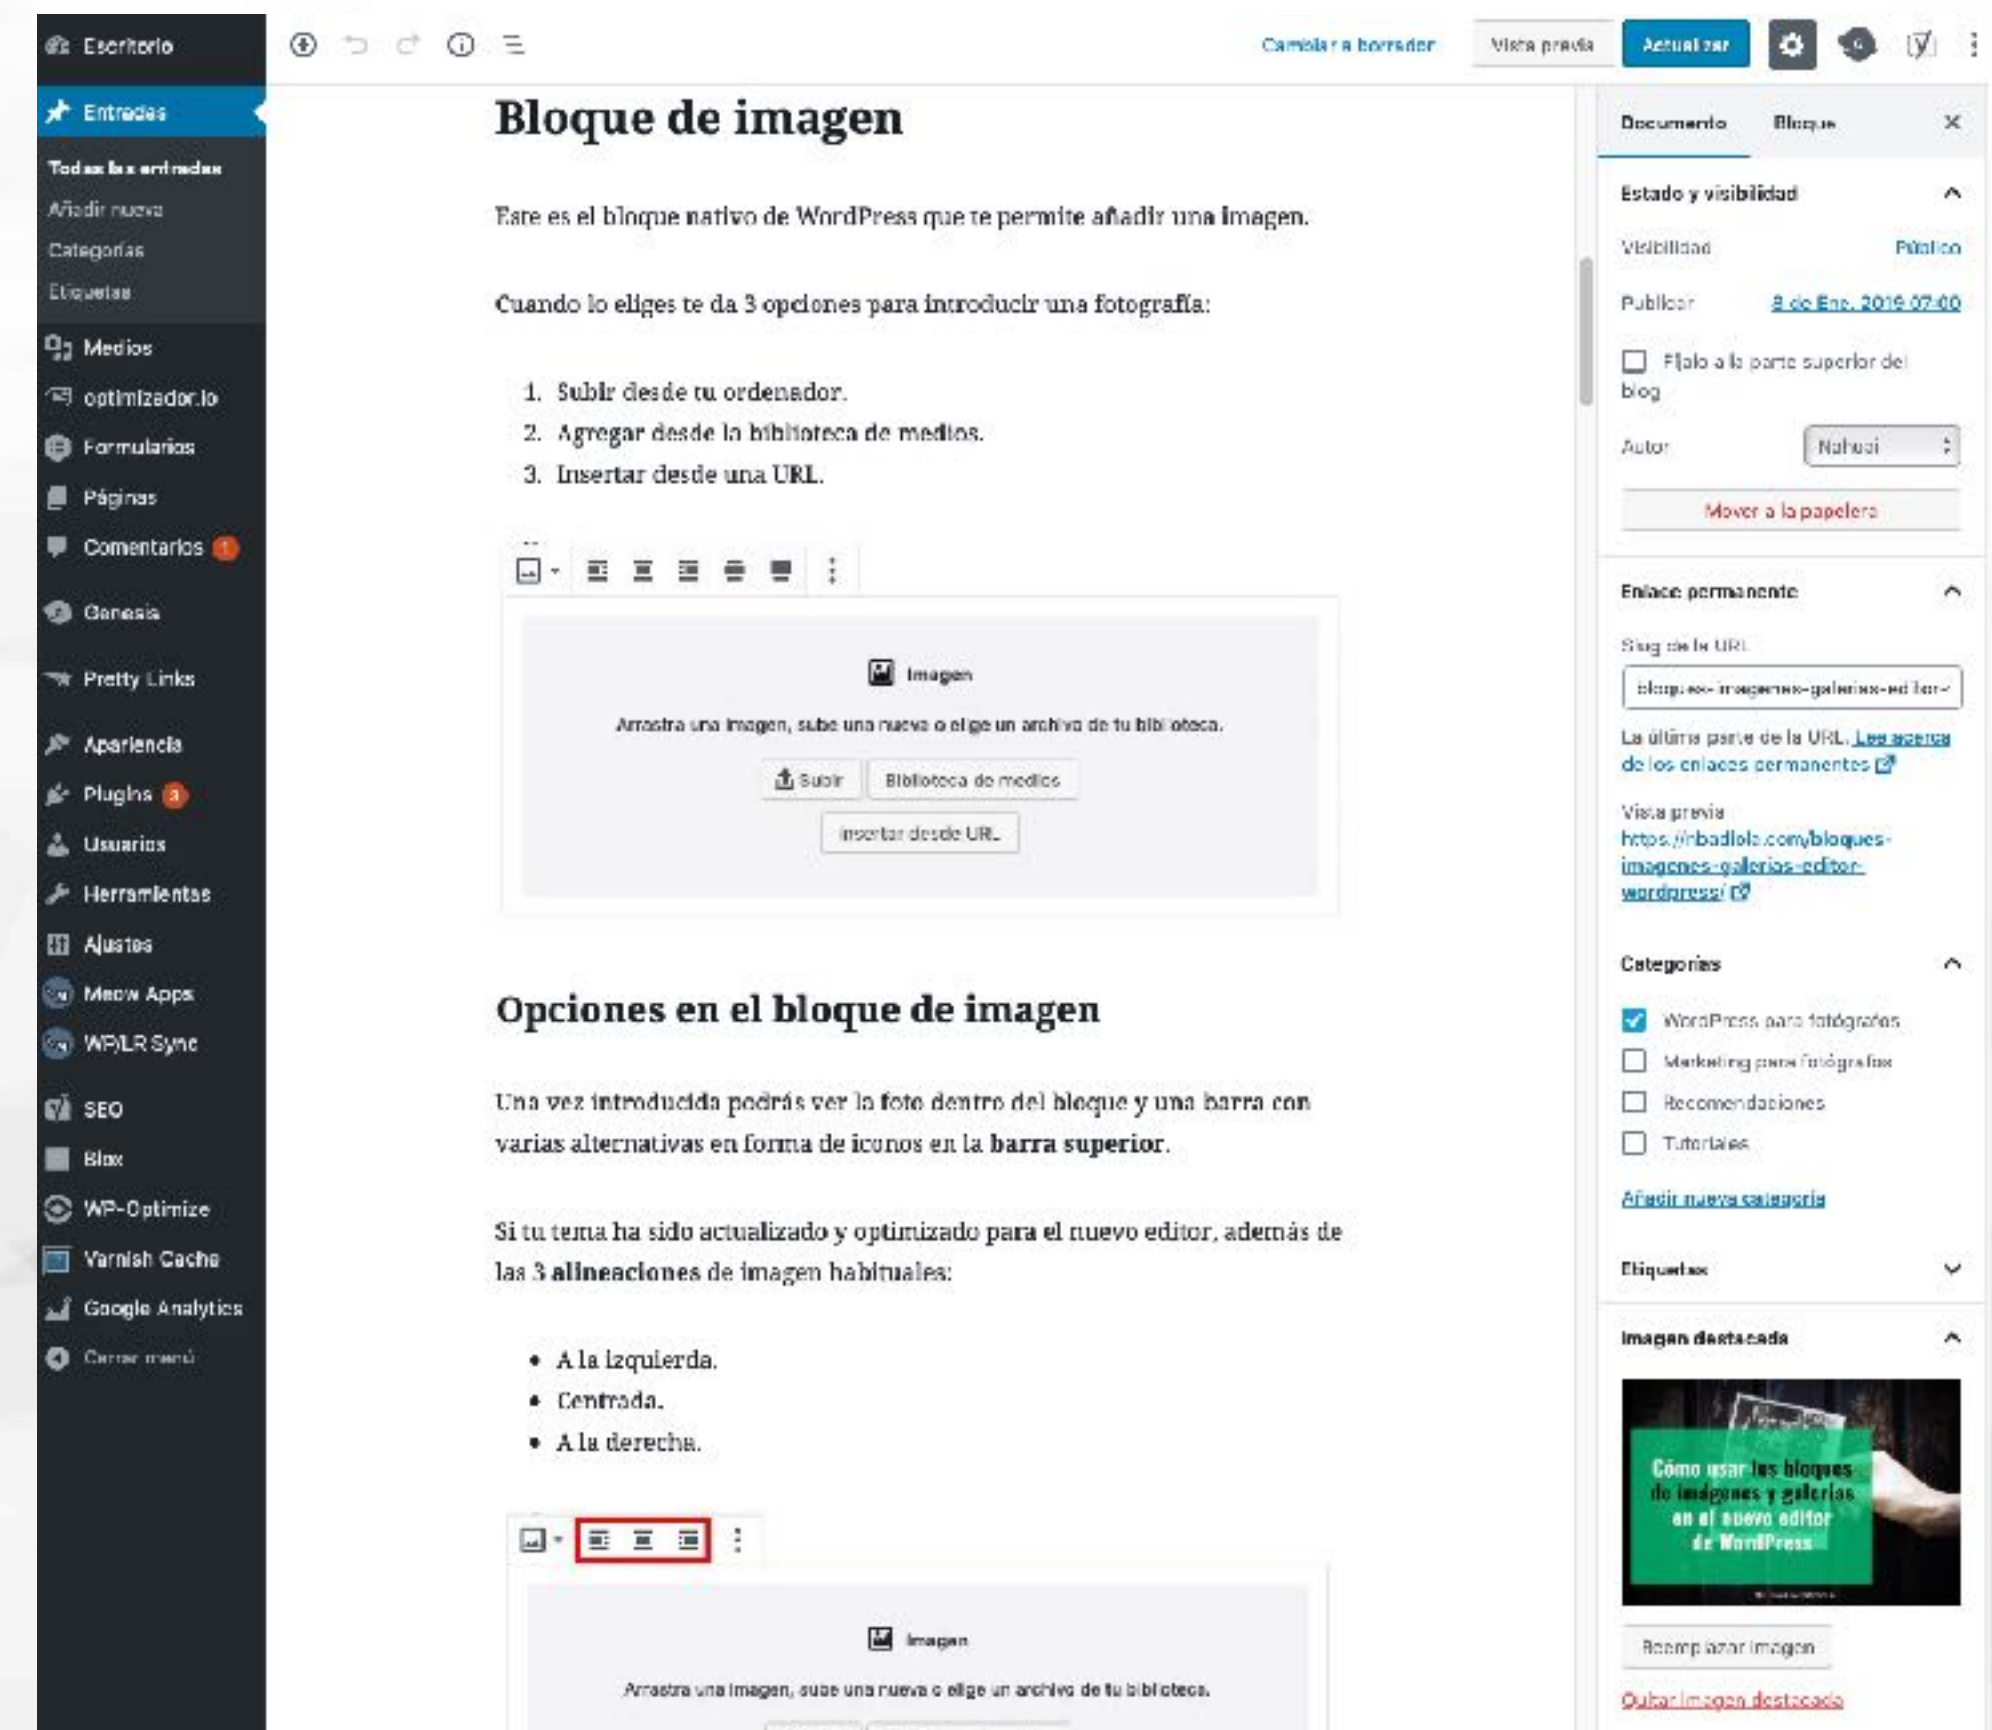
Escritorio

Entradas

Todas las entradas

Añadir nueva

Categorías

Etiquetas

Medios

optimizador.io

Formularios

Páginas

Comentarios 1

Genesis

Pretty Links

Apariencia

Plugins 3

Usuarios

Herramientas

Ajustes

Meow Apps

WP/LR Sync

SEO

Blox

WP-Optimize

Varnish Cache

Google Analytics

Cerrar menú

Cambiar a borrador Vista previa Actualizar

# Bloque de imagen

Este es el bloque nativo de WordPress que te permite añadir una imagen.

Cuando lo eliges te da 3 opciones para introducir una fotografía:

1. Subir desde tu ordenador.
2. Agregar desde la biblioteca de medios.
3. Insertar desde una URL.

Imagen

Arrastra una imagen, sube una nueva o elige un archivo de tu biblioteca.

Subir Biblioteca de medios

Insertar desde URL

## Opciones en el bloque de imagen

Una vez introducida podrás ver la foto dentro del bloque y una barra con varias alternativas en forma de iconos en la **barra superior**.

Si tu tema ha sido actualizado y optimizado para el nuevo editor, además de las 3 **alineaciones** de imagen habituales:

- A la izquierda.
- Centrada.
- A la derecha.

Imagen

Arrastra una imagen, sube una nueva o elige un archivo de tu biblioteca.

Documento Bloque ×

Estado y visibilidad

Visibilidad Público

Publicar 8 de Ene. 2019 07:00

Fijalo a la parte superior del blog

Autor Nahuai

Mover a la papelera

Enlace permanente

Slug de la URL

bloques-imagenes-galerias-editor-

La última parte de la URL. Lee acerca de los enlaces permanentes

Vista previa
https://nbadlola.com/bloques-imagenes-galerias-editor-wordpress/

Categorías

WordPress para fotógrafos

Marketing para fotógrafos

Recomendaciones

Tutoriales

Añadir nueva categoría

Etiquetas

Imagen destacada

Cómo usar los bloques de imágenes y galerías en el nuevo editor de WordPress

Reemplazar imagen

Quitar imagen destacada